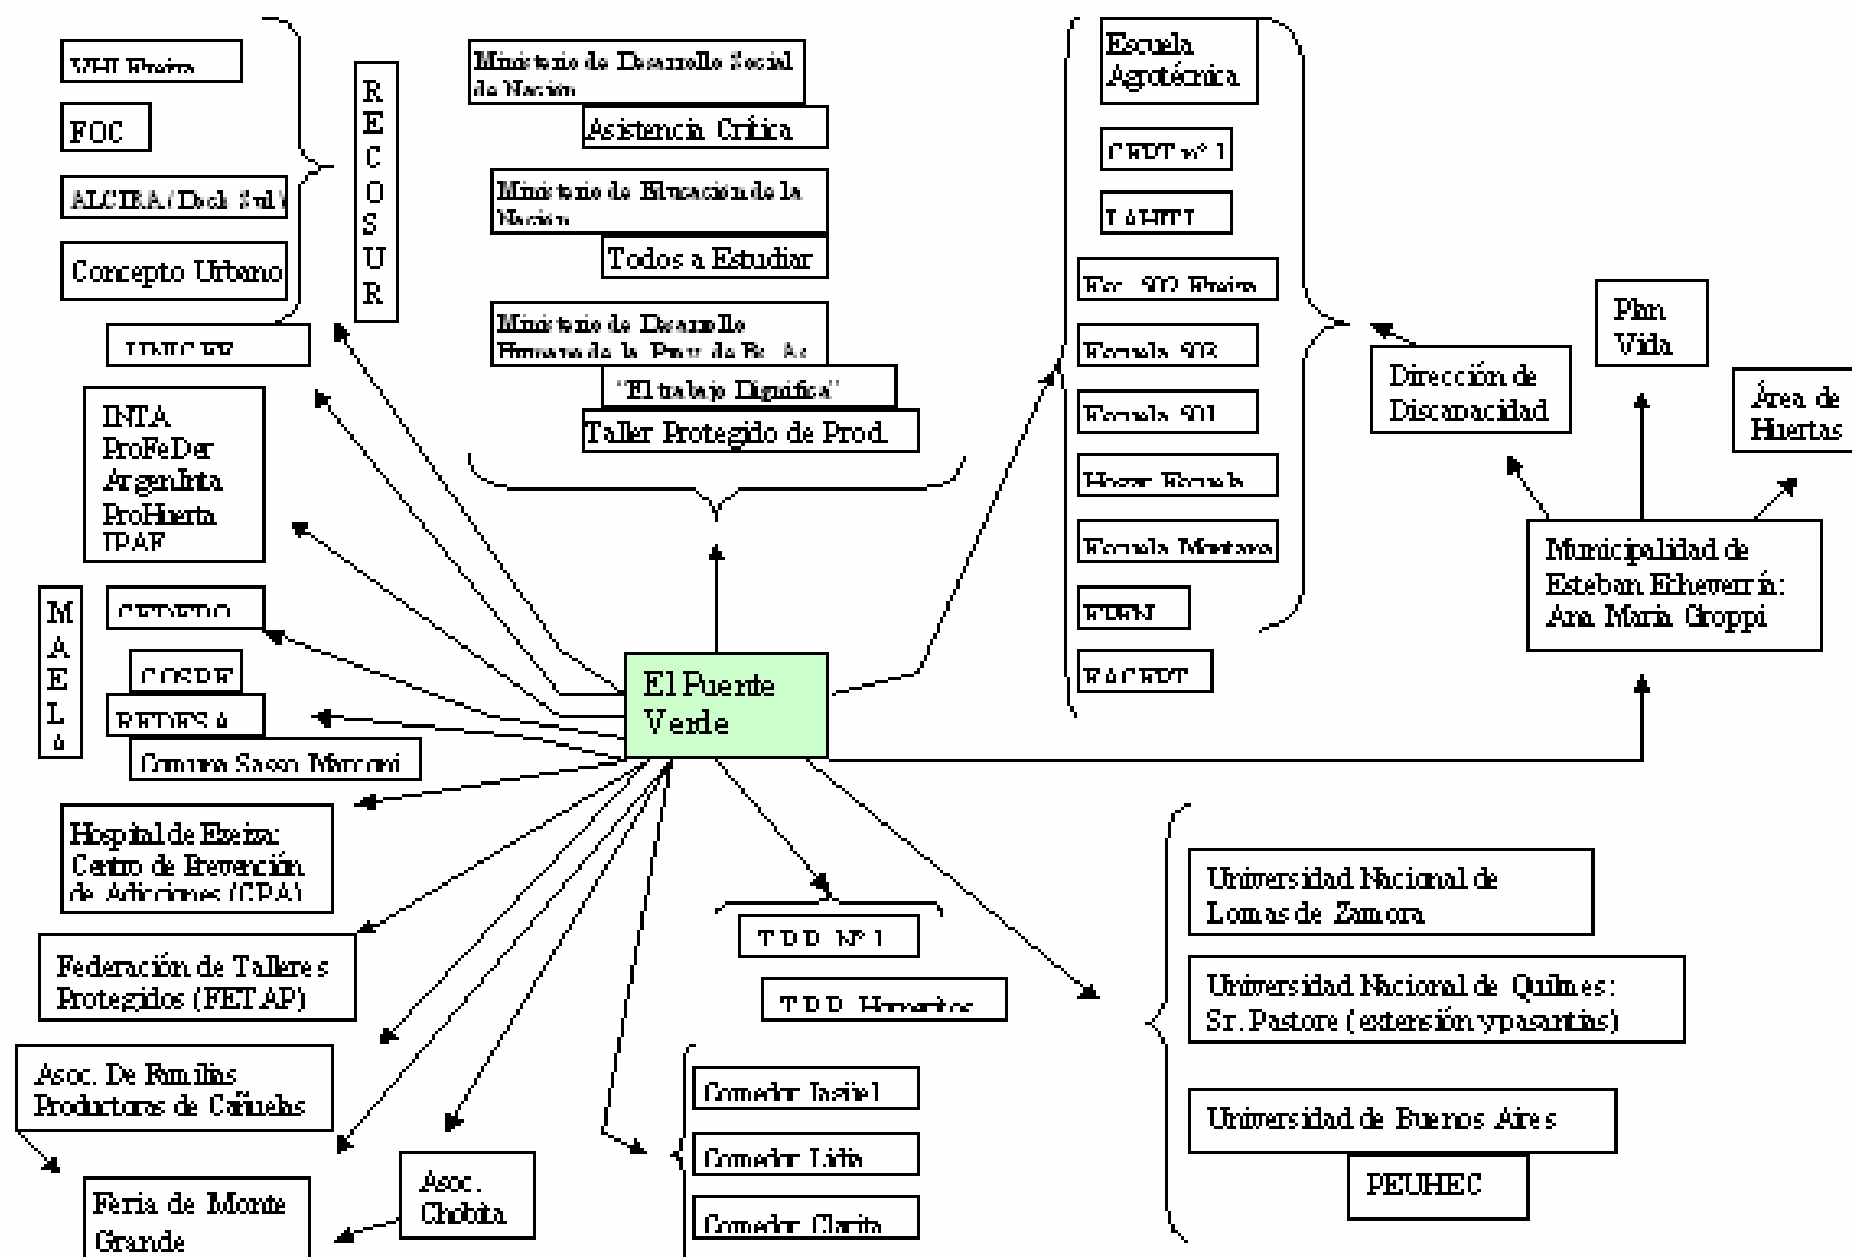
VHI Ezeiza
FOC
ALCIBA / Dock Sud
Concepto Urbano
RECOSUR
UNICEF

Ministerio de Desarrollo Social de Nación
Asistencia Crítica
Ministerio de Educación de la Nación
Todos a Estudiar
Ministerio de Desarrollo Humano de la Prov. de Bs. As.
"El trabajo Dignifica"
Taller Protegido de Prod.

Escuela Agrotécnica
CEPT nº 1
LAHPT
Esc. 902 Ezeiza
Escuela 903
Escuela 901
Hogar Escuela
Escuela Mentora
EEM
EACEPT

Dirección de Discapacidad
Plan Vida
Área de Huertas
Municipalidad de Esteban Echeverría: Ana María Groppi

INTA
ProFeDer
ArgenInta
ProHuerta
IPAF

MAELá
CEDEPO
COSPE
REDESA
Comune Sasso Marconi

El Puente Verde

Hospital de Ezeiza: Centro de Prevención de Adicciones (CPA)
Federación de Talleres Protegidos (FETAP)
Asoc. De Familias Productoras de Cañuelas
Feria de Monte Grande
Asoc. Chobita

T.P.P. Nº 1
T.P.P. Hornerito

Comedor Jasiel
Comedor Lidia
Comedor Clarita

Universidad Nacional de Lomas de Zamora
Universidad Nacional de Quilmes: Sr. Pastore (extensión y pasantías)
Universidad de Buenos Aires
PEUHEC